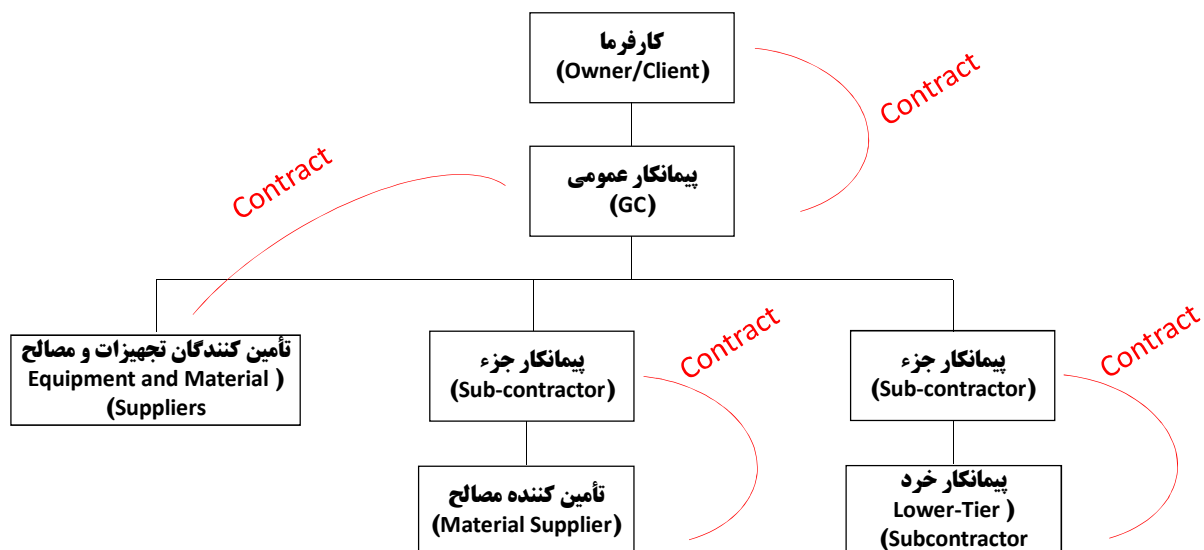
کارفرما
(Owner/Client)

Contract

پیمانکار عمومی
(GC)

Contract

تأمین کنندگان تجهیزات و مصالح
(Equipment and Material Suppliers)

پیمانکار جزء
(Sub-contractor)

Contract

پیمانکار جزء
(Sub-contractor)

Contract

تأمین کننده مصالح
(Material Supplier)

پیمانکار خرد
(Lower-Tier Subcontractor)